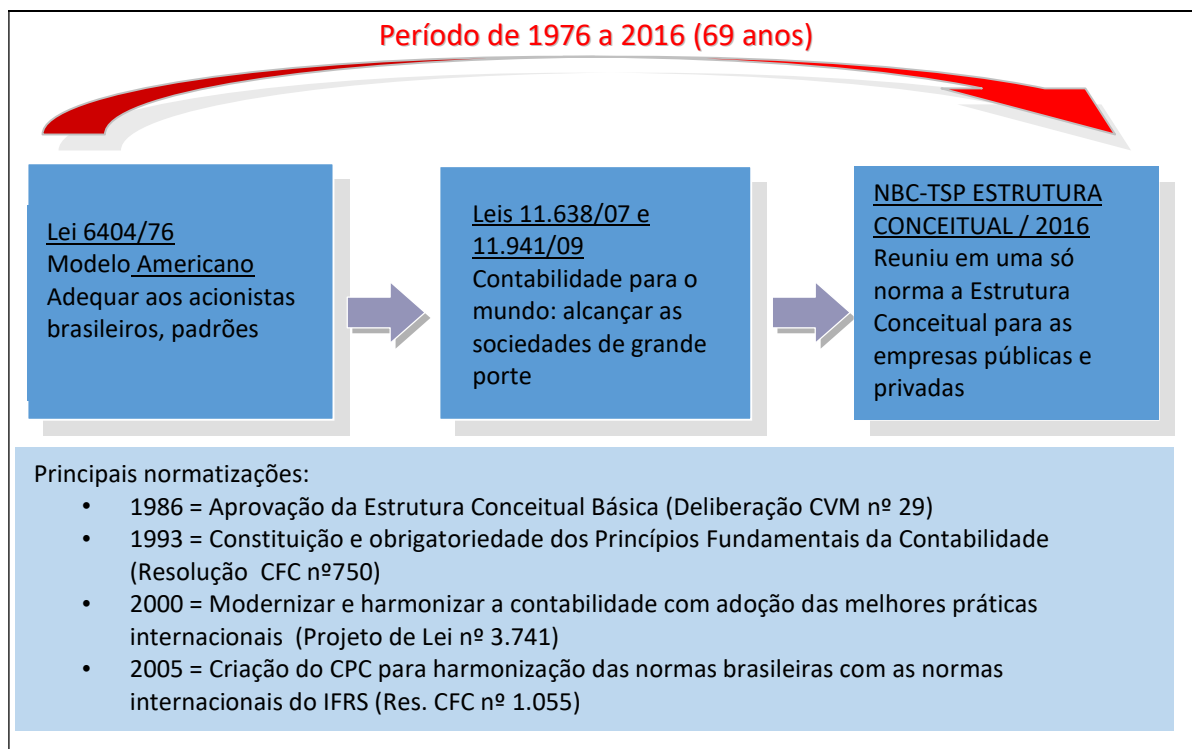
Período de 1976 a 2016 (69 anos)

Lei 6404/76
Modelo Americano
Adequar aos acionistas brasileiros, padrões

Leis 11.638/07 e 11.941/09
Contabilidade para o mundo: alcançar as sociedades de grande porte

NBC-TSP ESTRUTURA CONCEITUAL / 2016
Reuniu em uma só norma a Estrutura Conceitual para as empresas públicas e privadas

Principais normatizações:
• 1986 = Aprovação da Estrutura Conceitual Básica (Deliberação CVM nº 29)
• 1993 = Constituição e obrigatoriedade dos Princípios Fundamentais da Contabilidade (Resolução CFC nº750)
• 2000 = Modernizar e harmonizar a contabilidade com adoção das melhores práticas internacionais (Projeto de Lei nº 3.741)
• 2005 = Criação do CPC para harmonização das normas brasileiras com as normas internacionais do IFRS (Res. CFC nº 1.055)